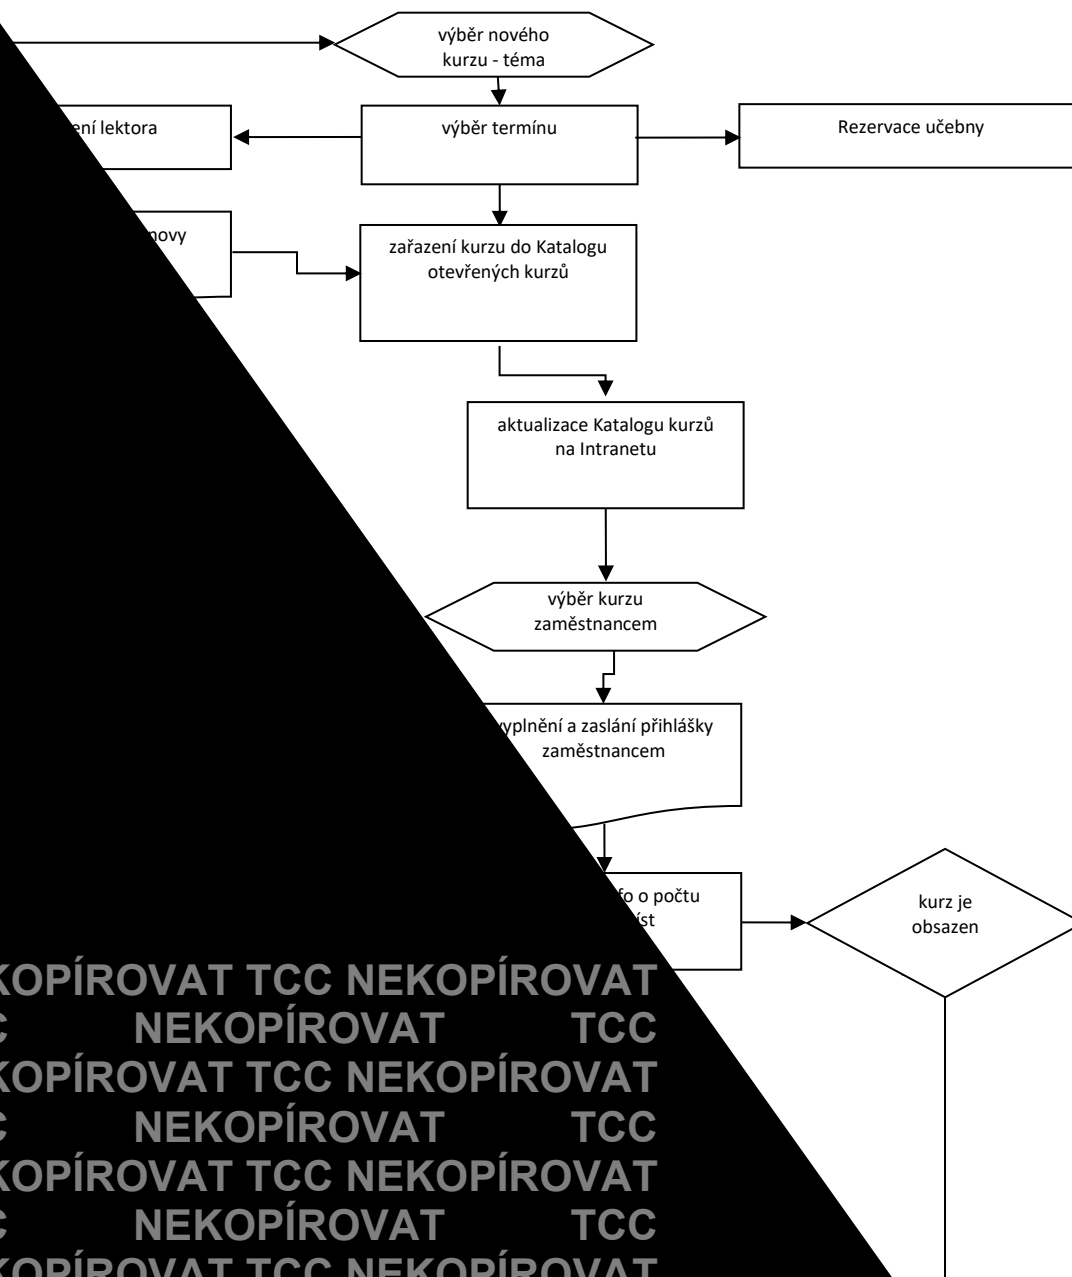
výběr nového kurzu - téma

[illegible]ení lektora

výběr termínu

Rezervace učebny

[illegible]novy

zařazení kurzu do Katalogu otevřených kurzů

aktualizace Katalogu kurzů na Intranetu

výběr kurzu zaměstnancem

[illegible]yplnění a zaslání přihlášky zaměstnancem

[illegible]fo o počtu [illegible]íst

kurz je obsazen

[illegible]KOPÍROVAT TCC NEKOPÍROVAT
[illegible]C NEKOPÍROVAT TCC
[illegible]KOPÍROVAT TCC NEKOPÍROVAT
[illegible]C NEKOPÍROVAT TCC
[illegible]KOPÍROVAT TCC NEKOPÍROVAT
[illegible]C NEKOPÍROVAT TCC
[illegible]KOPÍROVAT TCC NEKOPÍROVAT